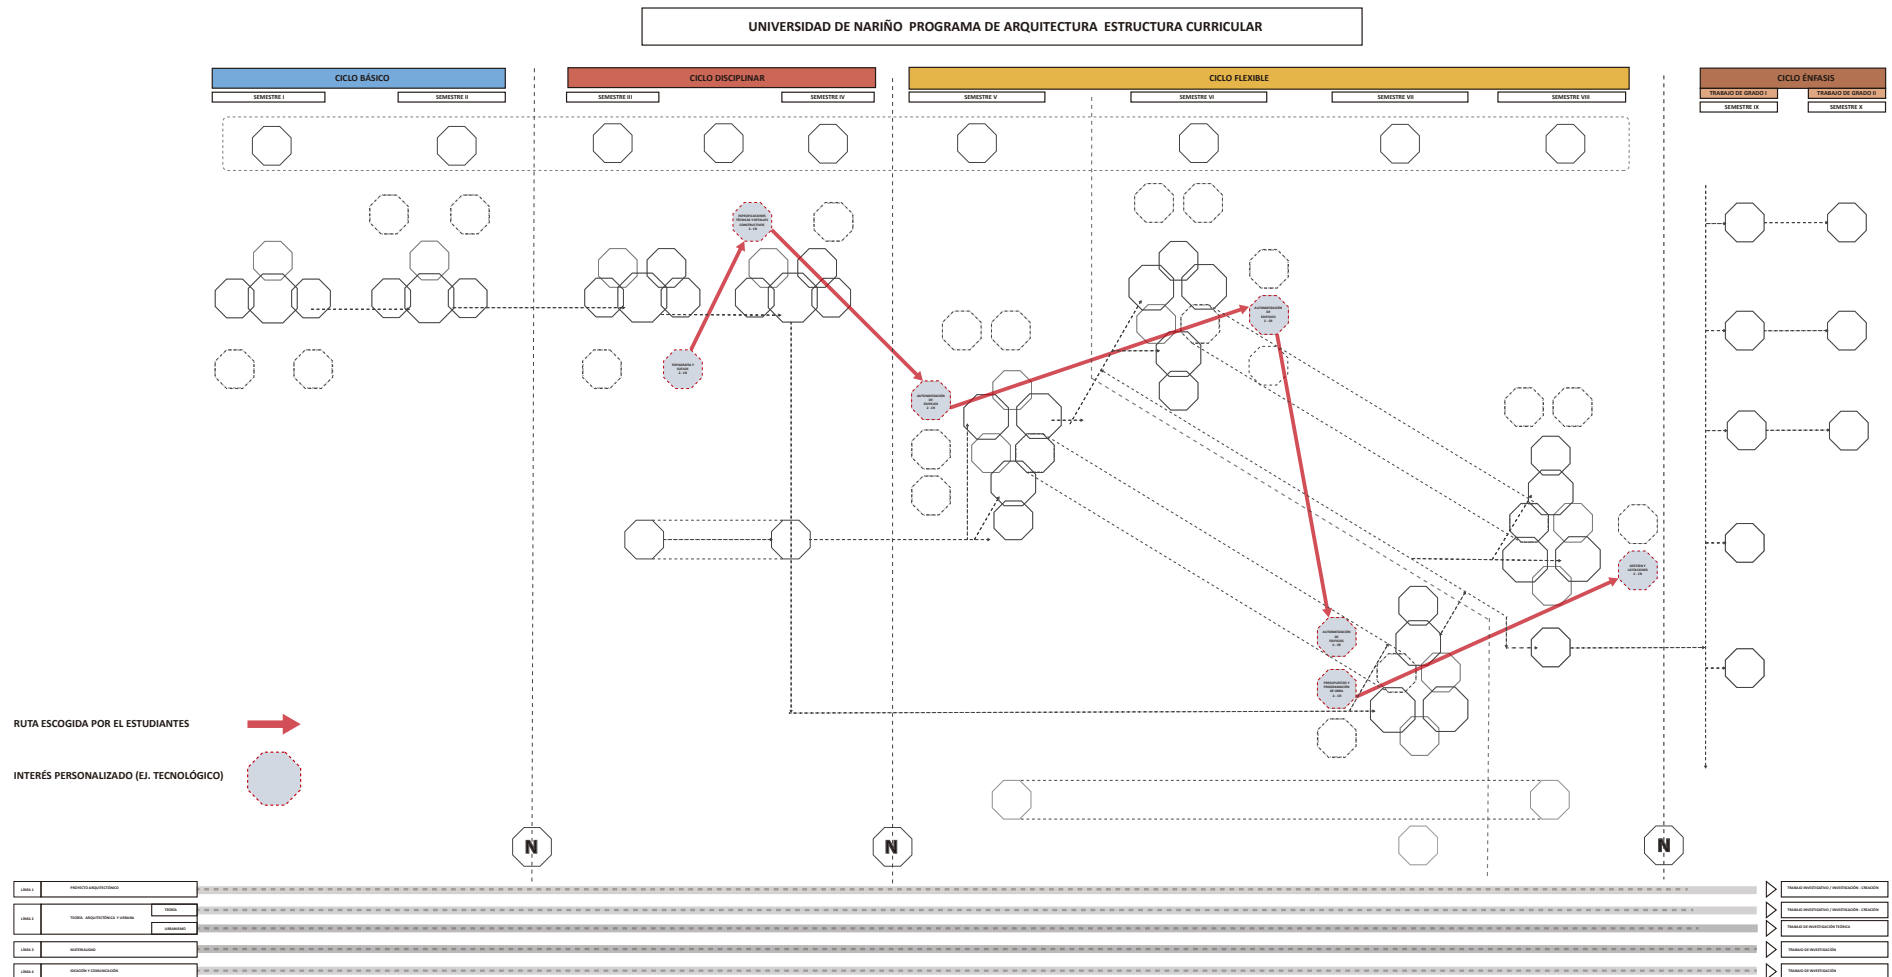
UNIVERSIDAD DE NARIÑO PROGRAMA DE ARQUITECTURA ESTRUCTURA CURRICULAR

CICLO BÁSICO
SEMESTRE I
SEMESTRE II

CICLO DISCIPLINAR
SEMESTRE III
SEMESTRE IV

CICLO FLEXIBLE
SEMESTRE V
SEMESTRE VI
SEMESTRE VII
SEMESTRE VIII

CICLO ÉNFASIS
TRABAJO DE GRADO I
TRABAJO DE GRADO II
SEMESTRE IX
SEMESTRE X

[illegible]

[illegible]

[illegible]

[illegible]

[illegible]

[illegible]

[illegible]

RUTA ESCOGIDA POR EL ESTUDIANTES

INTERÉS PERSONALIZADO (EJ. TECNOLÓGICO)

N

N

N

LÍNEA 1 PROYECTO ARQUITECTÓNICO
TRABAJO INVESTIGATIVO / INVESTIGACIÓN - CREACIÓN

LÍNEA 2 TEORÍA ARQUITECTÓNICA Y URBANA
TEORÍA
URBANISMO
TRABAJO INVESTIGATIVO / INVESTIGACIÓN - CREACIÓN
TRABAJO DE INVESTIGACIÓN TEÓRICA

LÍNEA 3 MATERIALIDAD
TRABAJO DE INVESTIGACIÓN

LÍNEA 4 IDEACIÓN Y COMUNICACIÓN
TRABAJO DE INVESTIGACIÓN